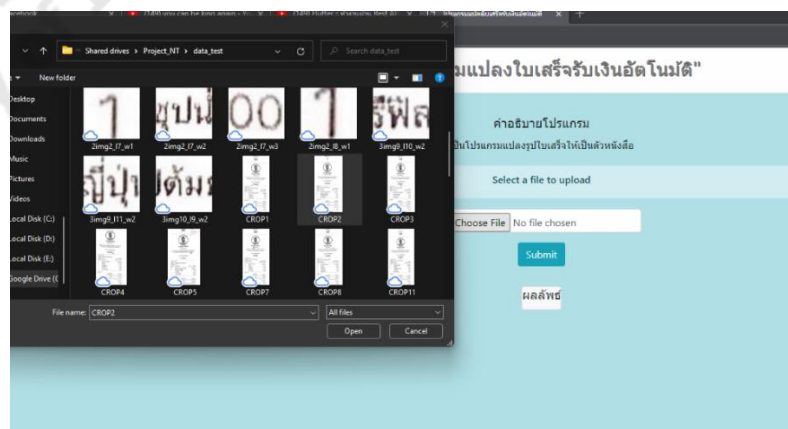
Shared drives › Project_NT › data_test

Search data_test

New folder

Desktop
Documents
Downloads
Music
Pictures
Videos
Local Disk (C:)
Local Disk (D:)
Local Disk (E:)
Google Drive (

2img2_l7_w1
2img2_l7_w2
2img2_l7_w3
2img2_l8_w1
3img9_l10_w2
3img9_l11_w2
3img10_l9_w2
CROP1
CROP2
CROP3
CROP4
CROP5
CROP7
CROP8
CROP11

File name: CROP2
All files
Open
Cancel

มแปลงใบเสร็จรับเงินอัตโนมัติ"

คำอธิบายโปรแกรม

เป็นโปรแกรมแปลงรูปใบเสร็จให้เป็นตัวหนังสือ

Select a file to upload

Choose File No file chosen

Submit

ผลลัพธ์